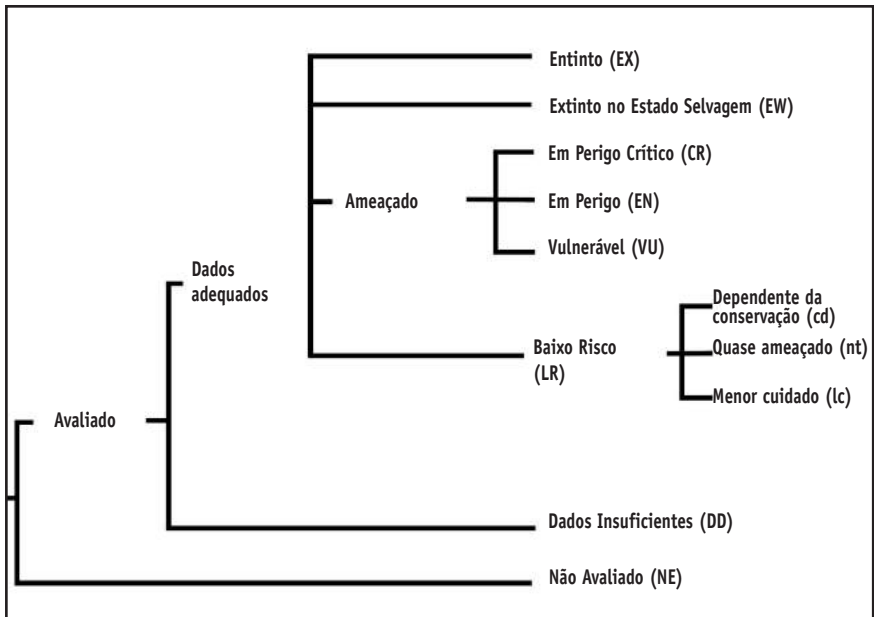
Entinto (EX)

Extinto no Estado Selvagem (EW)

Em Perigo Crítico (CR)

Ameaçado

Em Perigo (EN)

Vulnerável (VU)

Dados adequados

Dependente da conservação (cd)

Baixo Risco (LR)

Quase ameaçado (nt)

Menor cuidado (lc)

Avaliado

Dados Insuficientes (DD)

Não Avaliado (NE)